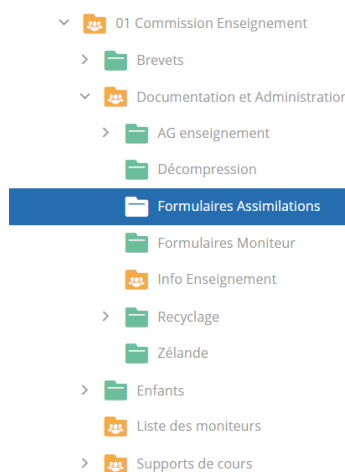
01 Commission Enseignement
Brevets
Documentation et Administratior
AG enseignement
Décompression
Formulaires Assimilations
Formulaires Moniteur
Info Enseignement
Recyclage
Zélande
Enfants
Liste des moniteurs
Supports de cours